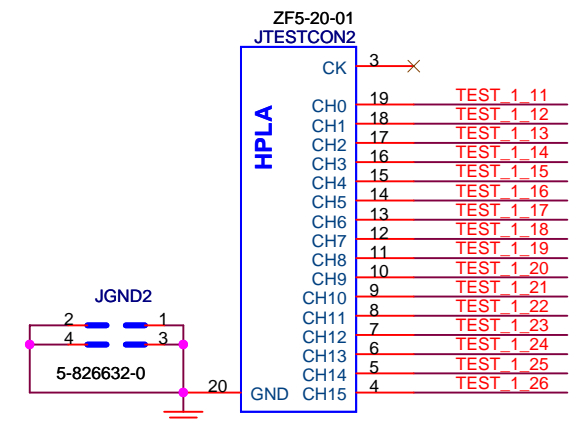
ZF5-20-01
JTESTCON2

HPLA

CK 3
CH0 19 TEST_1_11
CH1 18 TEST_1_12
CH2 17 TEST_1_13
CH3 16 TEST_1_14
CH4 15 TEST_1_15
CH5 14 TEST_1_16
CH6 13 TEST_1_17
CH7 12 TEST_1_18
CH8 11 TEST_1_19
CH9 10 TEST_1_20
CH10 9 TEST_1_21
CH11 8 TEST_1_22
CH12 7 TEST_1_23
CH13 6 TEST_1_24
CH14 5 TEST_1_25
CH15 4 TEST_1_26
GND 20

JGND2
2 1
4 3
5-826632-0